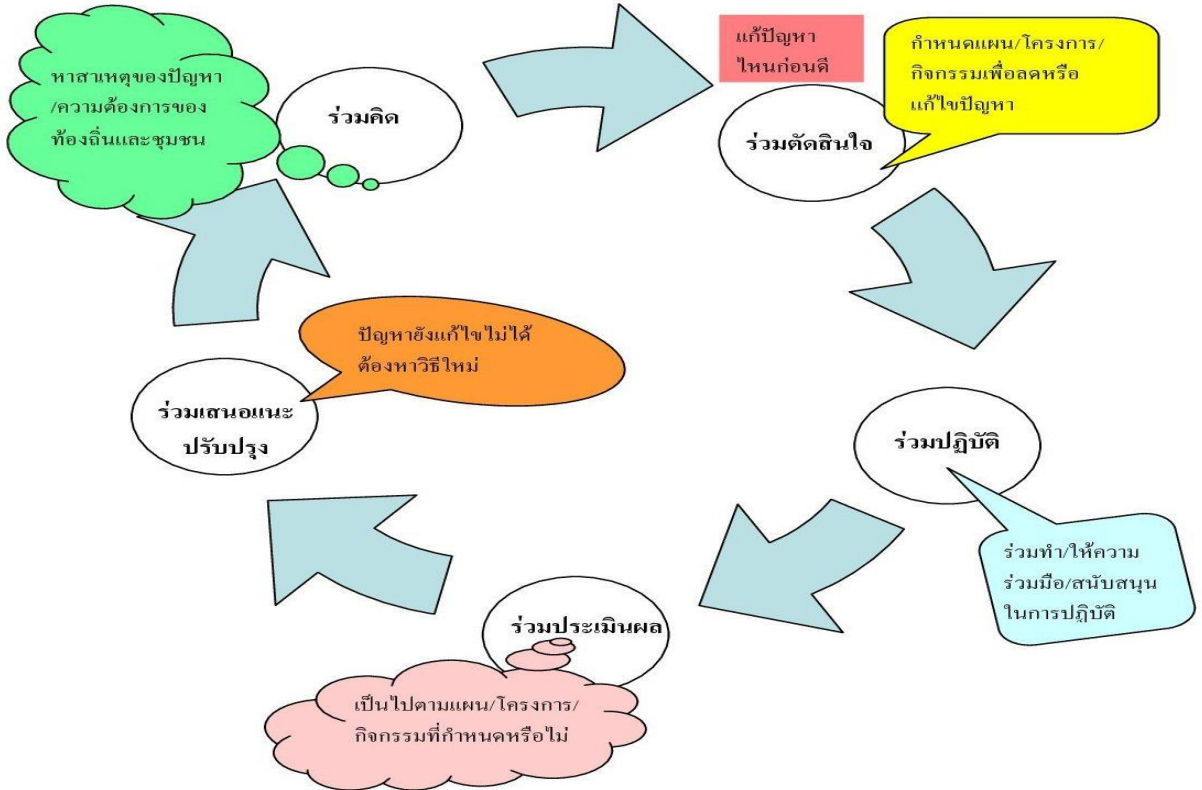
หาสาเหตุของปัญหา/ความต้องการของท้องถิ่นและชุมชน

ร่วมคิด

แก้ปัญหาไหนก่อนดี

กำหนดแผน/โครงการ/กิจกรรมเพื่อลดหรือแก้ไขปัญหา

ร่วมตัดสินใจ

ปัญหายังแก้ไขไม่ได้ต้องหาวิธีใหม่

ร่วมเสนอแนะปรับปรุง

ร่วมปฏิบัติ

ร่วมทำ/ให้ความร่วมมือ/สนับสนุนในการปฏิบัติ

ร่วมประเมินผล

เป็นไปตามแผน/โครงการ/กิจกรรมที่กำหนดหรือไม่